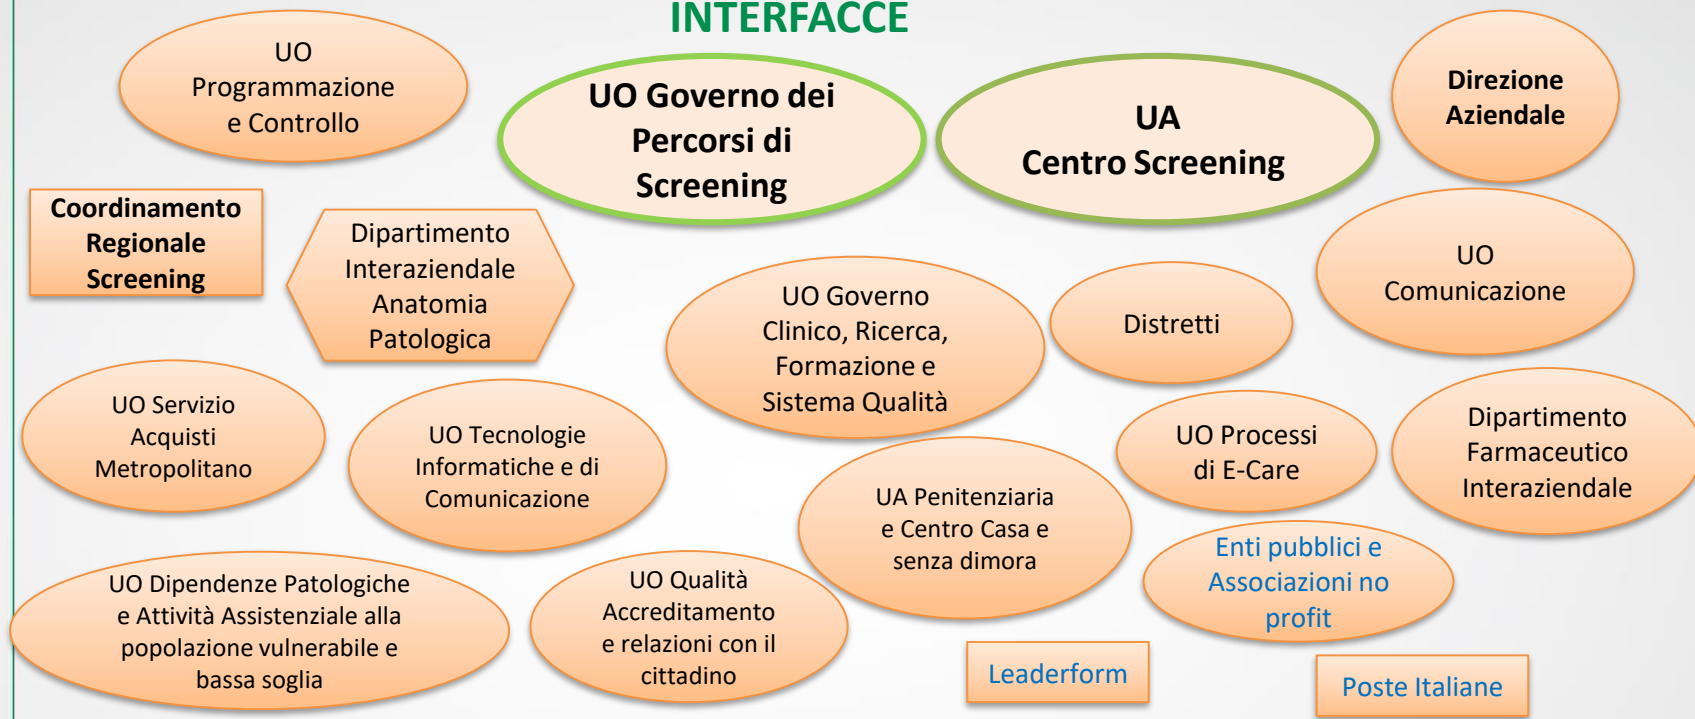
INTERFACCE

UO Programmazione e Controllo

UO Governo dei Percorsi di Screening

UA Centro Screening

Direzione Aziendale

Coordinamento Regionale Screening

Dipartimento Interaziendale Anatomia Patologica

UO Governo Clinico, Ricerca, Formazione e Sistema Qualità

Distretti

UO Comunicazione

UO Servizio Acquisti Metropolitano

UO Tecnologie Informatiche e di Comunicazione

UO Processi di E-Care

Dipartimento Farmaceutico Interaziendale

UA Penitenziaria e Centro Casa e senza dimora

Enti pubblici e Associazioni no profit

UO Dipendenze Patologiche e Attività Assistenziale alla popolazione vulnerabile e bassa soglia

UO Qualità Accreditamento e relazioni con il cittadino

Leaderform

Poste Italiane